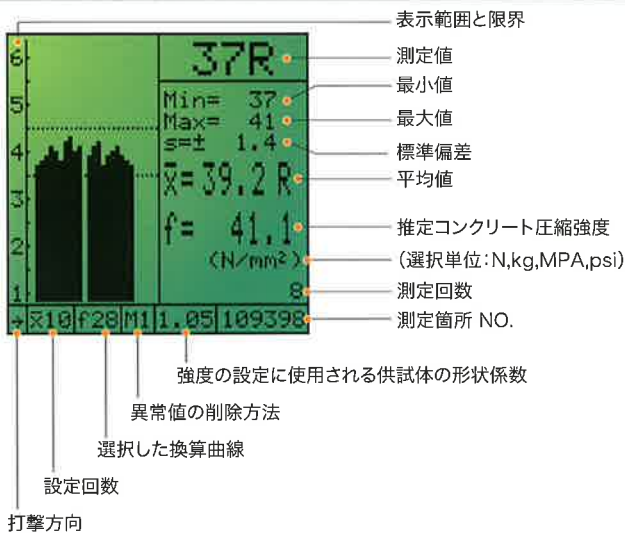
表示範囲と限界
6
5
4
3
2
1
37R
測定値
Min= 37
最小値
Max= 41
最大値
s=± 1.4
標準偏差
$\bar{x}$= 39.2 R
平均値
f= 41.1
推定コンクリート圧縮強度
(N/mm²)
(選択単位:N,kg,MPA,psi)
8
測定回数
→ $\bar{x}$10 f28 M1 1.05 109398
測定箇所 NO.
強度の設定に使用される供試体の形状係数
異常値の削除方法
選択した換算曲線
設定回数
打撃方向